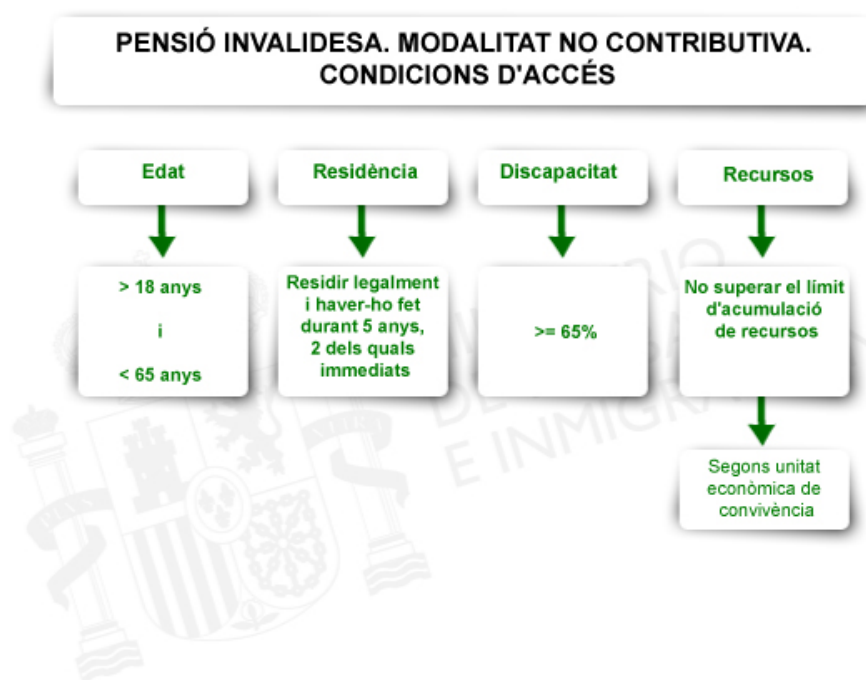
PENSIÓ INVALIDESA. MODALITAT NO CONTRIBUTIVA. CONDICIONS D'ACCÉS

Edat

> 18 anys

i

< 65 anys

Residència

Residir legalment i haver-ho fet durant 5 anys, 2 dels quals immediats

Discapacitat

>= 65%

Recursos

No superar el límit d'acumulació de recursos

Segons unitat econòmica de convivència

MINISTERIO DE TRABAJO E INMIGRACIÓN